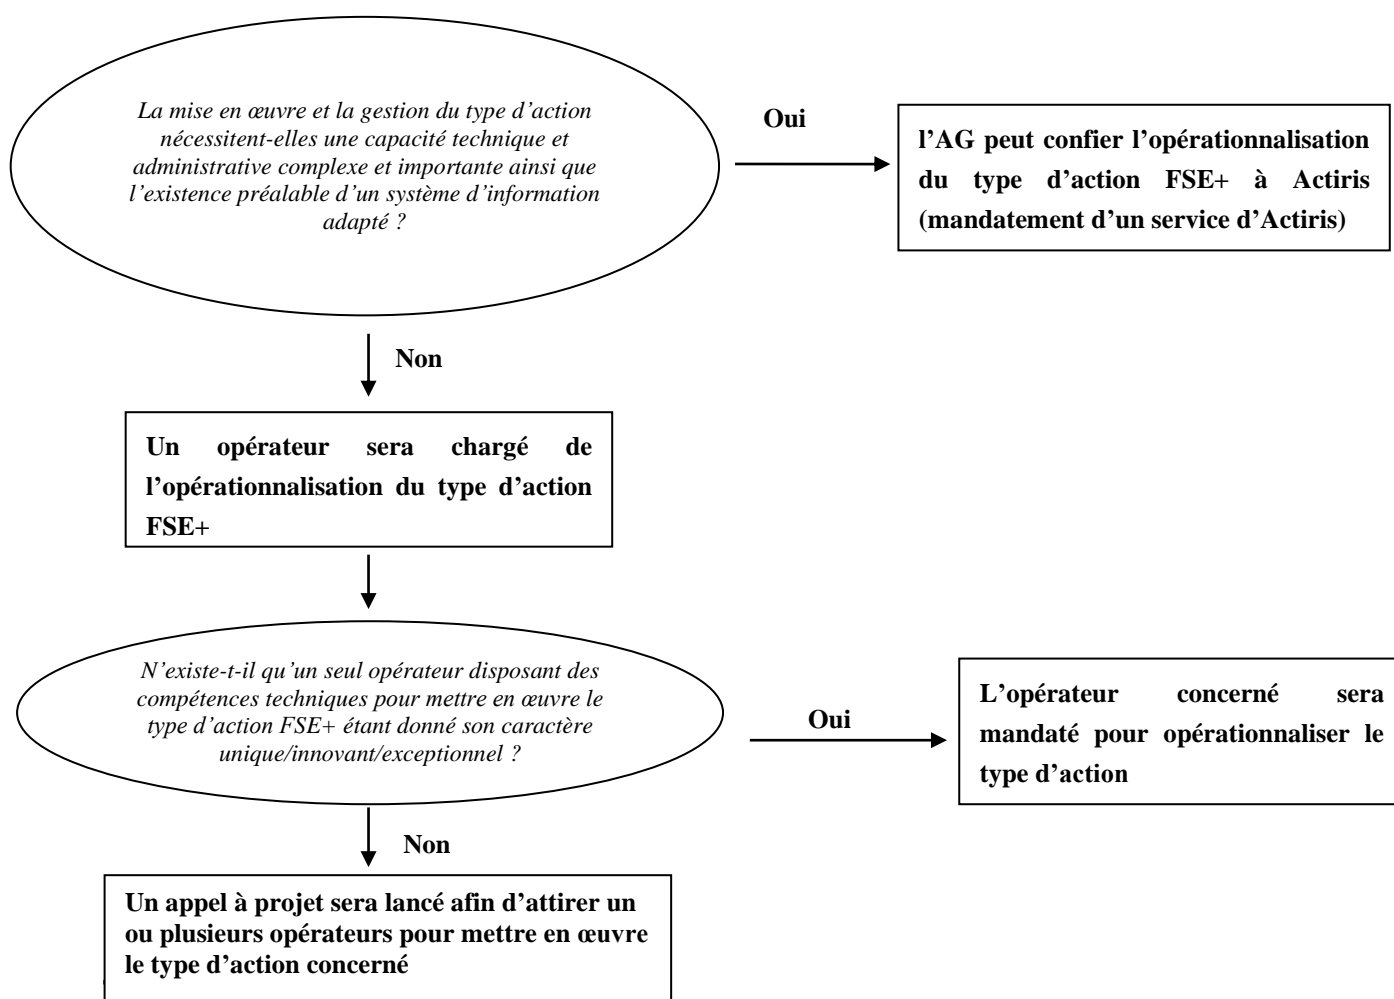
La mise en œuvre et la gestion du type d'action nécessitent-elles une capacité technique et administrative complexe et importante ainsi que l'existence préalable d'un système d'information adapté ?

Oui

l'AG peut confier l'opérationnalisation du type d'action FSE+ à Actiris (mandatement d'un service d'Actiris)

Non

Un opérateur sera chargé de l'opérationnalisation du type d'action FSE+

N'existe-t-il qu'un seul opérateur disposant des compétences techniques pour mettre en œuvre le type d'action FSE+ étant donné son caractère unique/innovant/exceptionnel ?

Oui

L'opérateur concerné sera mandaté pour opérationnaliser le type d'action

Non

Un appel à projet sera lancé afin d'attirer un ou plusieurs opérateurs pour mettre en œuvre le type d'action concerné